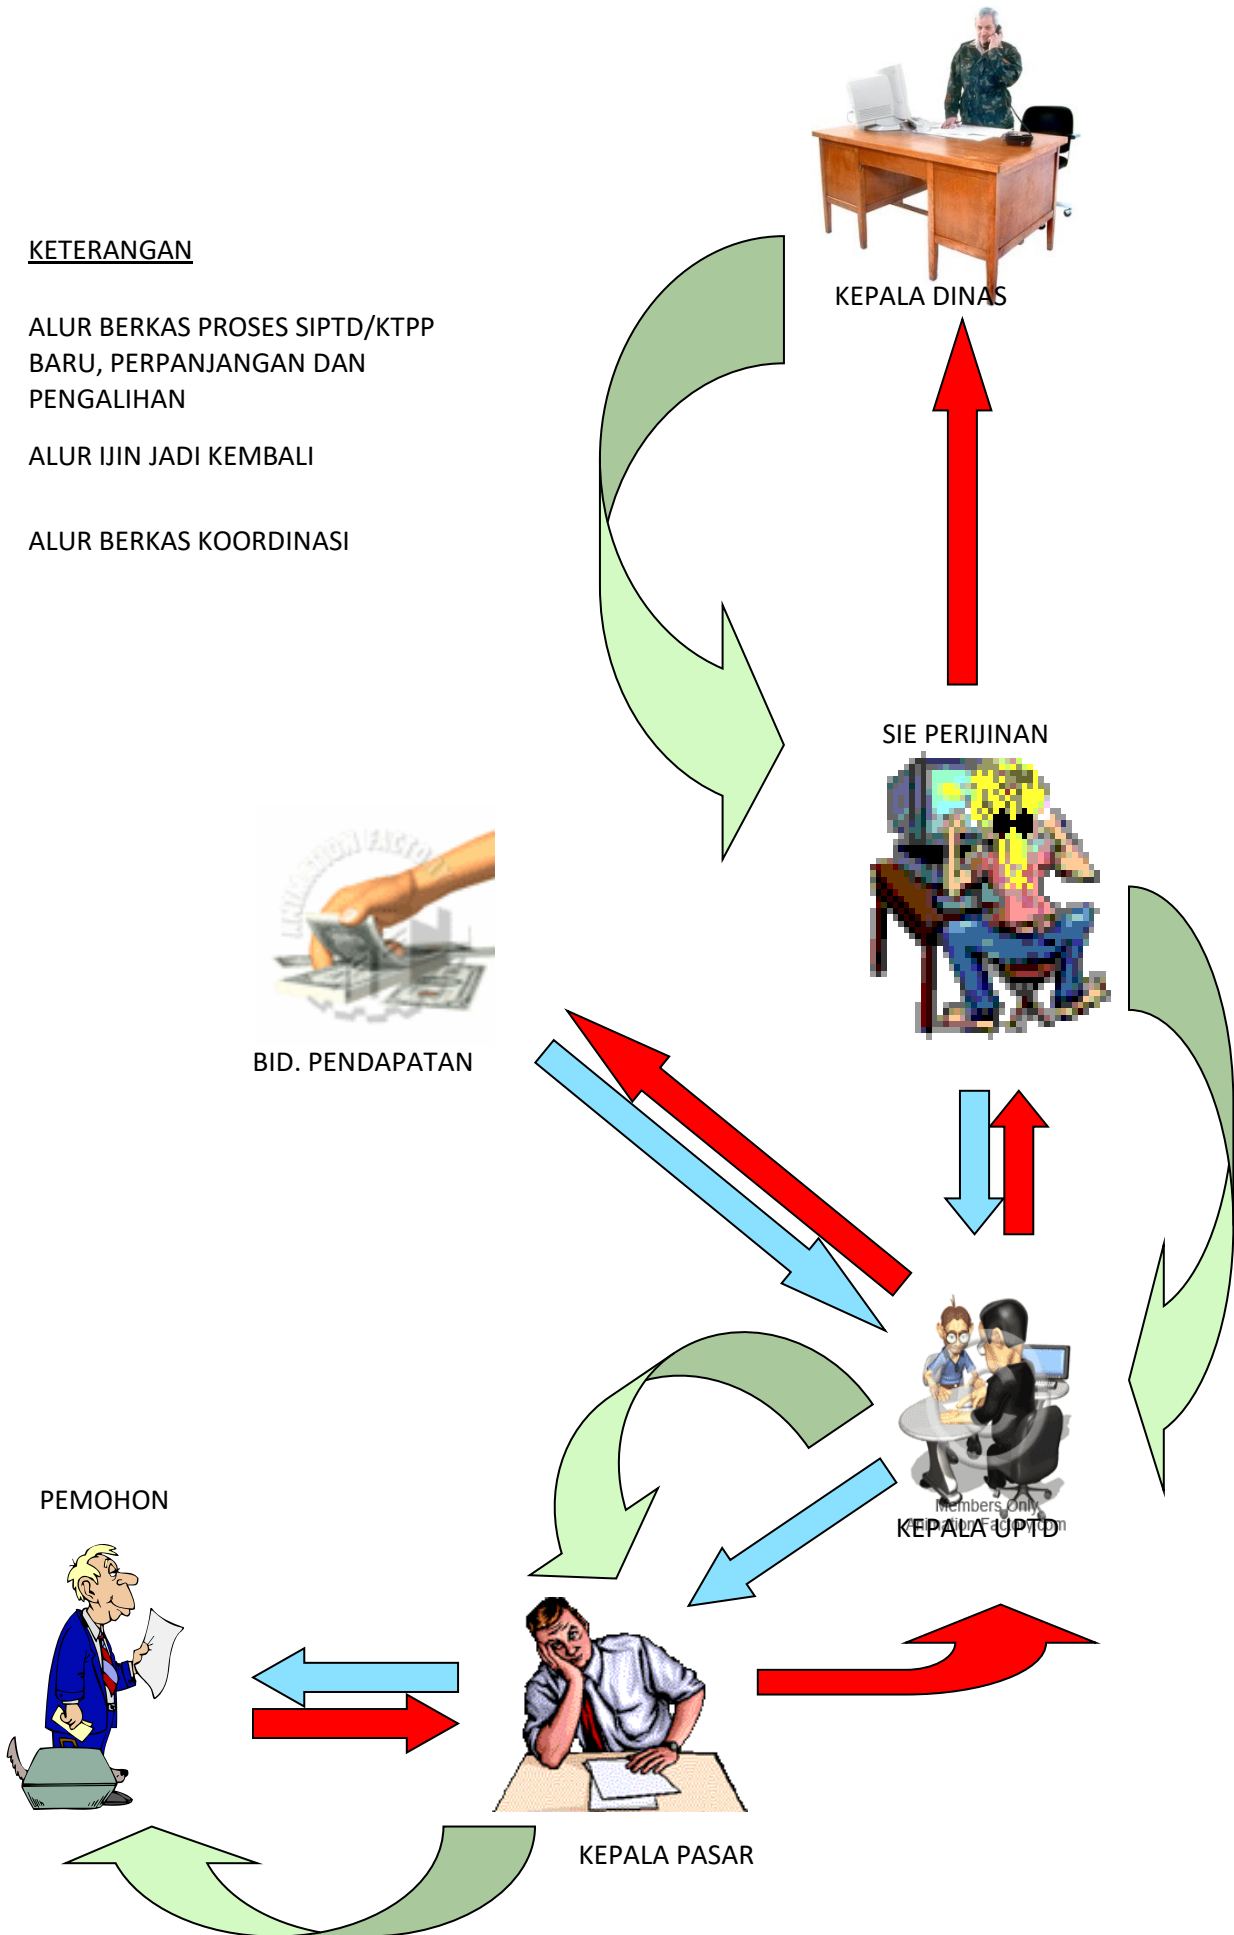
KETERANGAN

ALUR BERKAS PROSES SIPTD/KTPP BARU, PERPANJANGAN DAN PENGALIHAN

ALUR IJIN JADI KEMBALI

ALUR BERKAS KOORDINASI

KEPALA DINAS

SIE PERIJINAN

BID. PENDAPATAN

KEPALA UPTD

Members Only

PEMOHON

KEPALA PASAR